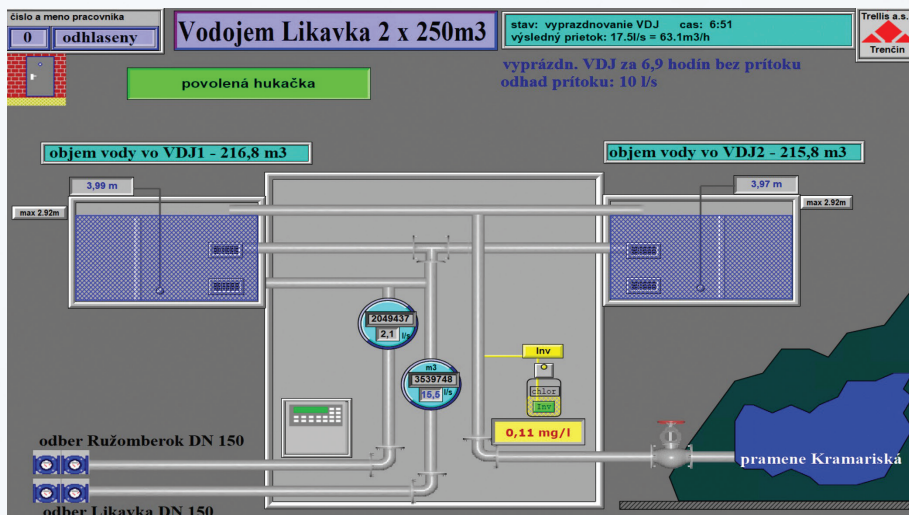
číslo a meno pracovníka
0 odhlaseny

Vodojem Likavka 2 x 250m3

stav: vyprazdnovanie VDJ cas: 6:51
výsledný prietok: 17.5l/s = 63.1m3/h

Trellis a.s.
Trenčín

vyprázdn. VDJ za 6,9 hodín bez prítoku
odhad prítoku: 10 l/s

povolená hukačka

objem vody vo VDJ1 - 216,8 m3

objem vody vo VDJ2 - 215,8 m3

3,99 m

3,97 m

max 2.92m

max 2.92m

2049437
2,1 l/s

m3
3539748
15,5 l/s

Inv

Chlor
Inv

0,11 mg/l

odber Ružomberok DN 150

odber Likavka DN 150

pramene Kramariská